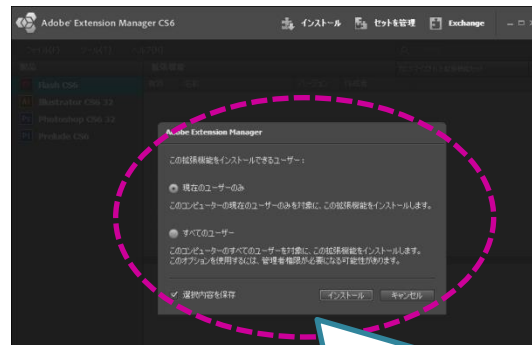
Adobe Extension Manager CS6

インストール　セットを管理　Exchange

Flash CS6
Illustrator CS6 32
Photoshop CS6 32
Prelude CS6

Adobe Extension Manager

この拡張機能をインストールできるユーザー：

現在のユーザーのみ

このコンピューターの現在のユーザーのみを対象に、この拡張機能をインストールします。

すべてのユーザー

このコンピューターのすべてのユーザーを対象に、この拡張機能をインストールします。
このオプションを使用するには、管理者権限が必要になる可能性があります。

選択内容を保存

インストール　キャンセル